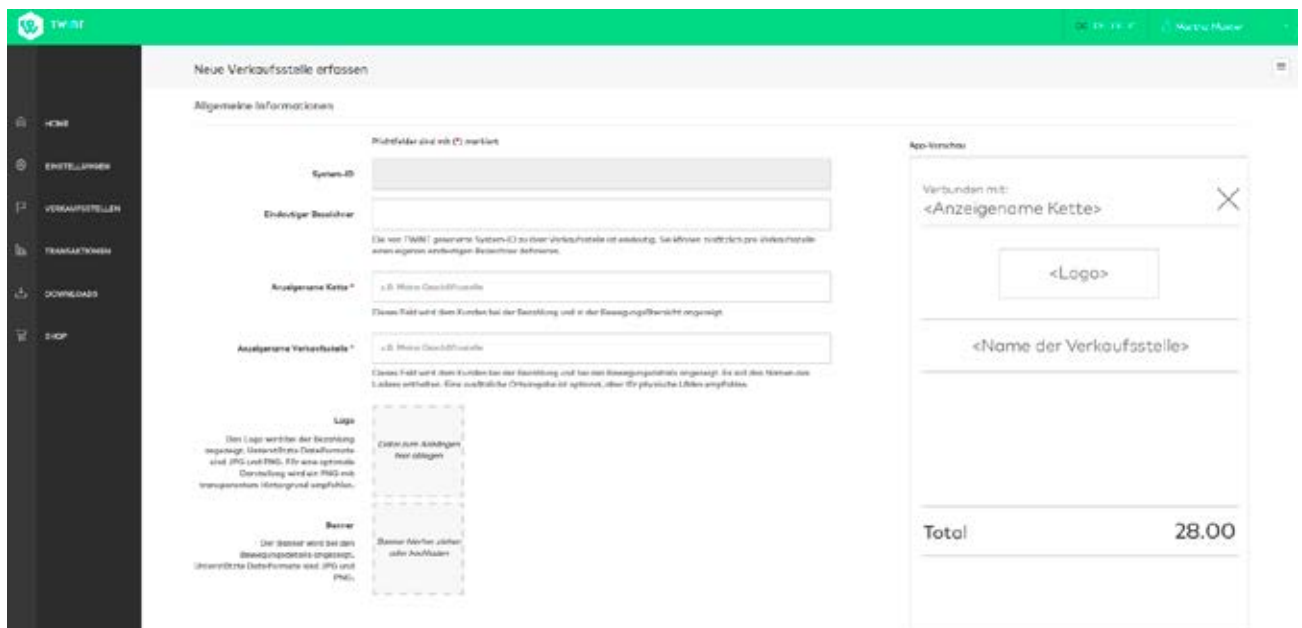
TWINT

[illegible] Martina Muster

HOME

EINSTELLUNGEN

VERKAUFSSTELLEN

TRANSAKTIONEN

DOWNLOADS

SHOP

Neue Verkaufsstelle erfassen

Allgemeine Informationen

Pflichtfelder sind mit (*) markiert

System-ID

Eindeutiger Bezeichner

Die von TWINT generierte System-ID zu Ihrer Verkaufsstelle ist eindeutig. Sie können zusätzlich pro Verkaufsstelle einen eigenen eindeutigen Bezeichner definieren.

Anzeigename Kette *

z.B. Meine Geschäftsstelle

Dieses Feld wird dem Kunden bei der Bezahlung und in der Bewegungsübersicht angezeigt.

Anzeigename Verkaufsstelle *

z.B. Meine Geschäftsstelle

Dieses Feld wird dem Kunden bei der Bezahlung und bei den Bewegungsdetails angezeigt. Es soll den Namen des Ladens enthalten. Eine zusätzliche Ortsangabe ist optional, aber für physische Läden empfohlen.

Logo

Das Logo wird bei der Bezahlung angezeigt. Unterstützte Dateiformate sind JPG und PNG. Für eine optimale Darstellung wird ein PNG mit transparentem Hintergrund empfohlen.

Datei zum Anhängen hier ablegen

Banner

Der Banner wird bei den Bewegungsdetails angezeigt. Unterstützte Dateiformate sind JPG und PNG.

Banner hierher ziehen oder hochladen

App-Vorschau

Verbunden mit:
<Anzeigename Kette>

<Logo>

<Name der Verkaufsstelle>

Total

28.00